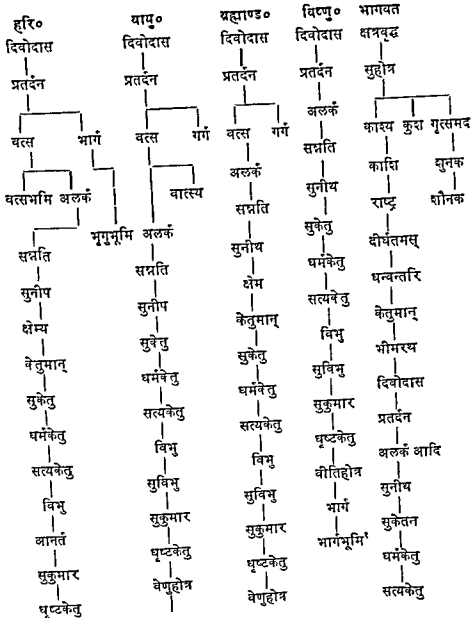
हरि०
दिवोदास
प्रतर्दन
वत्स
भार्ग
वत्सभमि
अलर्क
भृगुभूमि
सन्नति
सुनीप
क्षेम्य
केतुमान्
सुकेतु
धर्मकेतु
सत्यकेतु
विभु
आनर्त
सुकुमार
धृष्टकेतु

वायु०
दिवोदास
प्रतर्दन
वत्स
गर्ग
वात्स्य
अलर्क
सन्नति
सुनीप
सुकेतु
धर्मकेतु
सत्यकेतु
विभु
सुविभु
सुकुमार
धृष्टकेतु
वेणुहोत्र

ब्रह्माण्ड०
दिवोदास
प्रतर्दन
वत्स
गर्ग
अलर्क
सन्नति
सुनीथ
क्षेम
केतुमान्
सुकेतु
धर्मकेतु
सत्यकेतु
विभु
सुविभु
सुकुमार
धृष्टकेतु
वेणुहोत्र

विष्णु०
दिवोदास
प्रतर्दन
अलर्क
सन्नति
सुनीथ
सुकेतु
धर्मकेतु
सत्यकेतु
विभु
सुविभु
सुकुमार
धृष्टकेतु
वीतिहोत्र
भार्ग
भार्गभूमि

भागवत
क्षत्रवृद्ध
सुहोत्र
काश्य
कुश
गृत्समद
काशि
शुनक
राष्ट्र
शौनक
दीर्घतमस्
धन्वन्तरि
केतुमान्
भीमरथ
दिवोदास
प्रतर्दन
अलर्क आदि
सुनीथ
सुकेतन
धर्मकेतु
सत्यकेतु